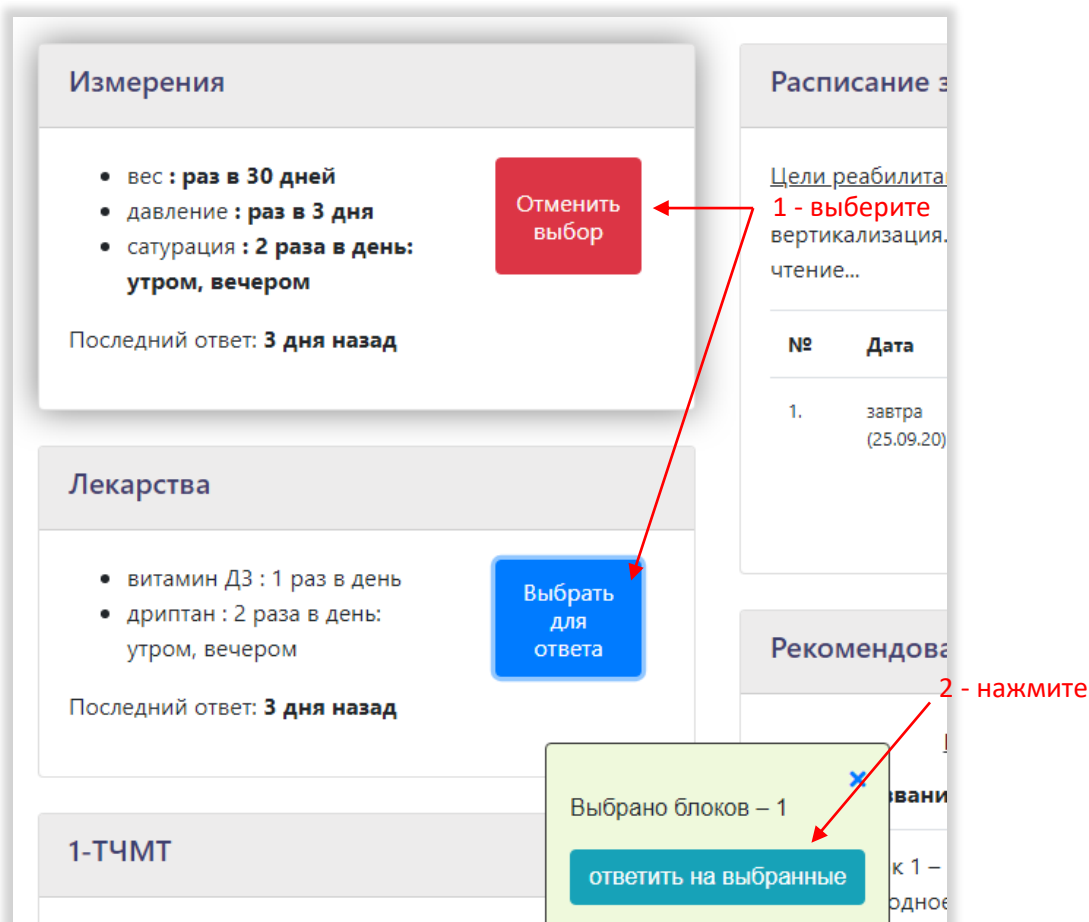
Измерения

- вес : раз в 30 дней
- давление : раз в 3 дня
- сатурация : 2 раза в день: утром, вечером

Отменить выбор

Последний ответ: 3 дня назад

Лекарства

- витамин Д3 : 1 раз в день
- дриптан : 2 раза в день: утром, вечером

Выбрать для ответа

Последний ответ: 3 дня назад

1-ТЧМТ

Расписание з

Цели реабилита

вертикализация.

чтение...

| № | Дата |
|---|---|
| 1. | завтра (25.09.20) |

Рекомендова

1 - выберите

2 - нажмите

×

Выбрано блоков – 1

ответить на выбранные

звани

к 1 –

одное